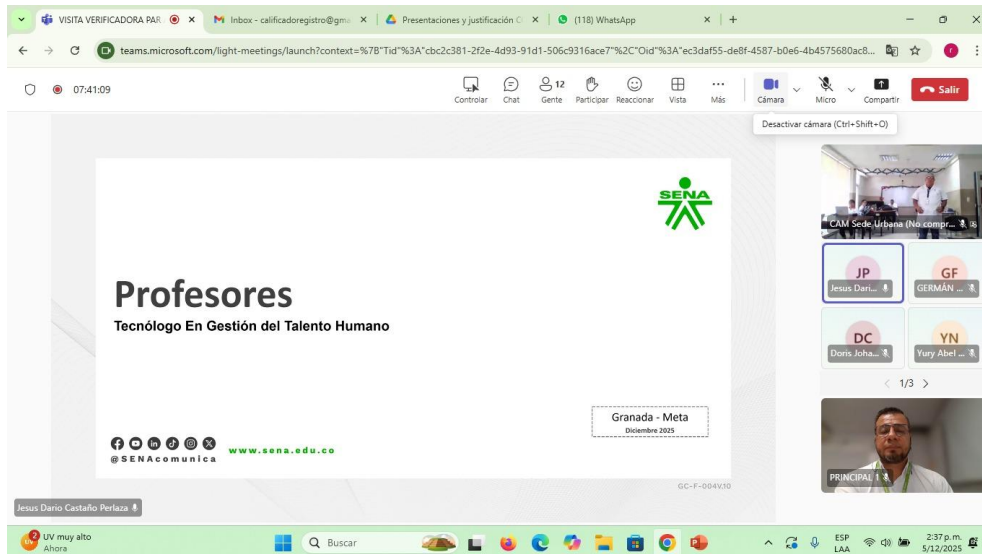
VISITA VERIFICADORA PAR ● × M Inbox - calificadoregistro@gm × Presentaciones y justificación × (118) WhatsApp × +

teams.microsoft.com/light-meetings/launch?context=%7B"Tid"%3A"cbc2c381-2f2e-4d93-91d1-506c9316ace7"%2C"Oid"%3A"ec3daf55-de8f-4587-b0e6-4b4575680ac8...

07:41:09

Controlar Chat 12 Gente Participar Reaccionar Vista Más Cámara Micro Compartir Salir

Desactivar cámara (Ctrl+Shift+O)

SENA

Profesores

Tecnólogo En Gestión del Talento Humano

Granada - Meta
Diciembre 2025

@SENAcomunica www.sena.edu.co

GC-F-004V.10

CAM Sede Urbana (No compr...

JP Jesus Dari...

GF GERMÁN ...

DC Doris Joha...

YN Yury Abel ...

1/3

PRINCIPAL 1

Jesus Dario Castaño Perlaza

UV muy alto Ahora

Buscar

ESP LAA 2:37 p. m. 5/12/2025